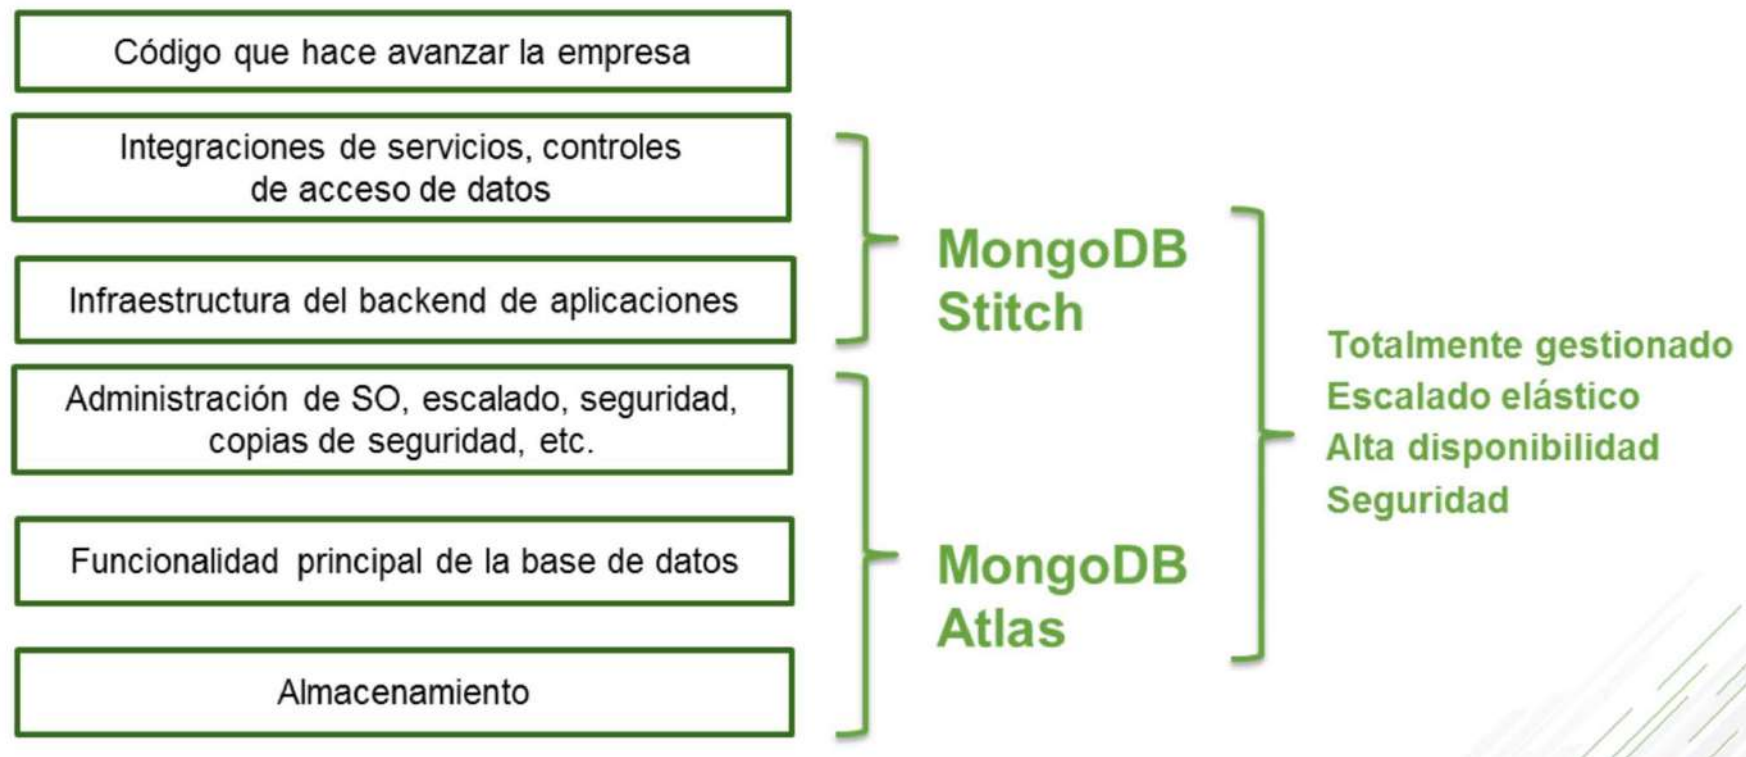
Código que hace avanzar la empresa

Integraciones de servicios, controles de acceso de datos

Infraestructura del backend de aplicaciones

Administración de SO, escalado, seguridad, copias de seguridad, etc.

Funcionalidad principal de la base de datos

Almacenamiento

MongoDB Stitch

MongoDB Atlas

Totalmente gestionado
Escalado elástico
Alta disponibilidad
Seguridad